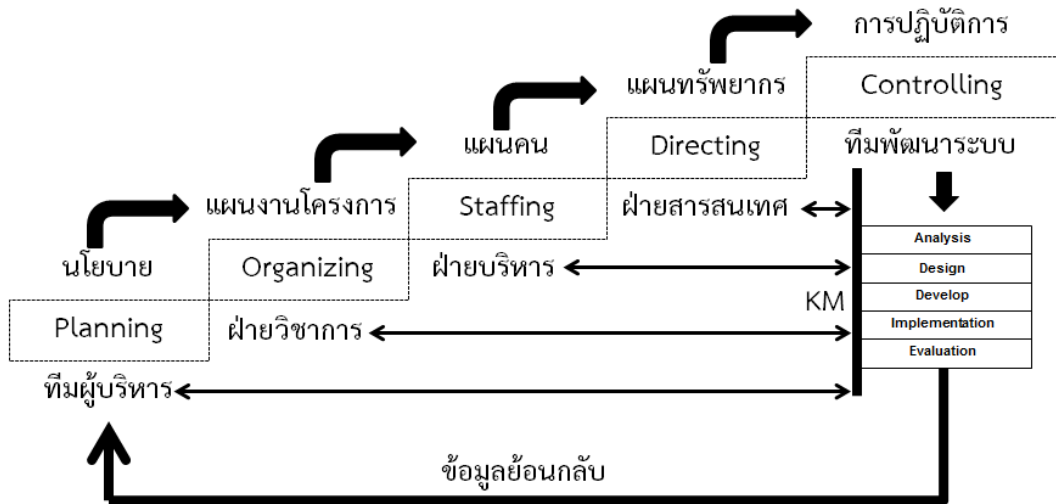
การปฏิบัติการ

แผนทรัพยากร

Controlling

แผนคน

Directing

ทีมพัฒนาระบบ

แผนงานโครงการ

Staffing

ฝ่ายสารสนเทศ

นโยบาย

Organizing

ฝ่ายบริหาร

Analysis

Design

Develop

Implementation

Evaluation

KM

Planning

ฝ่ายวิชาการ

ทีมผู้บริหาร

ข้อมูลย้อนกลับ